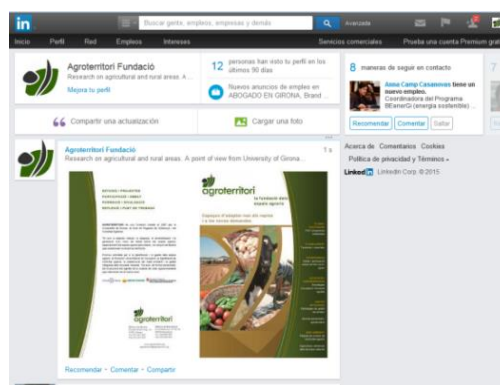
in
Buscar gente, empleos, empresas y demás
Avanzada
Inicio Perfil Red Empleos Intereses
Servicios comerciales Prueba una cuenta Premium gratis

Agroterritori Fundació
Research on agricultural and rural areas. A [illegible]
Mejora tu perfil

12 personas han visto tu perfil en los últimos 90 días

Nuevos anuncios de empleo en ABOGADO EN GIRONA, Brand ...

Compartir una actualización
Cargar una foto

8 maneras de seguir en contacto
Anna Camp Casanovas tiene un nuevo empleo.
Coordinadora del Programa BEamerG (energía sostenible) ...
Recomendar Comentar Saltar

Agroterritori Fundació
Research on agricultural and rural areas. A point of view from University of Girona...
1 s

agroterritori
la fundació dels espais agraris
agroterritori

Acerca de Comentarios Cookies
Política de privacidad y Términos
LinkedIn Corp. © 2015

Recomendar · Comentar · Compartir